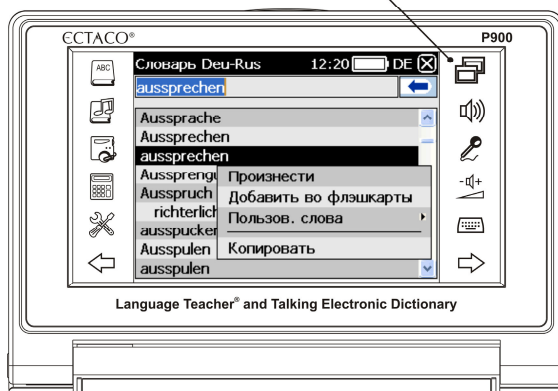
ECTACO®

P900

ABC

Словарь Deu-Rus 12:20 DE

aussprechen

Aussprache
Aussprechen
aussprechen
Ausspreng
Ausspruch
richterlich
ausspucken
Ausspulen
ausspulen

Произнести
Добавить во флэшкарты
Пользов. слова
Копировать

Language Teacher® and Talking Electronic Dictionary